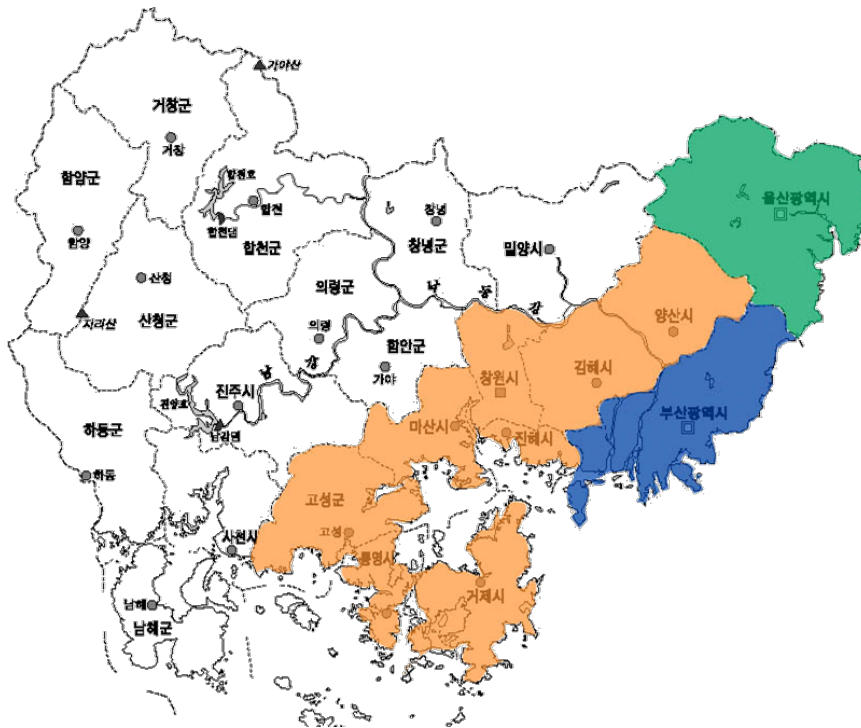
가야산
거창군
거창
함양군
합천호
합천
합천댐
함양
합천군
산청
창녕
창녕군
밀양시
울산광역시
지리산
산청군
의령군
낙
동
강
양산시
의령
강
함안군
가야
창원시
김해시
남
진주시
진양호
남강댐
하동군
마산시
진해시
부산광역시
하동
고성군
고성
사천시
통영시
거제시
남해
남해군